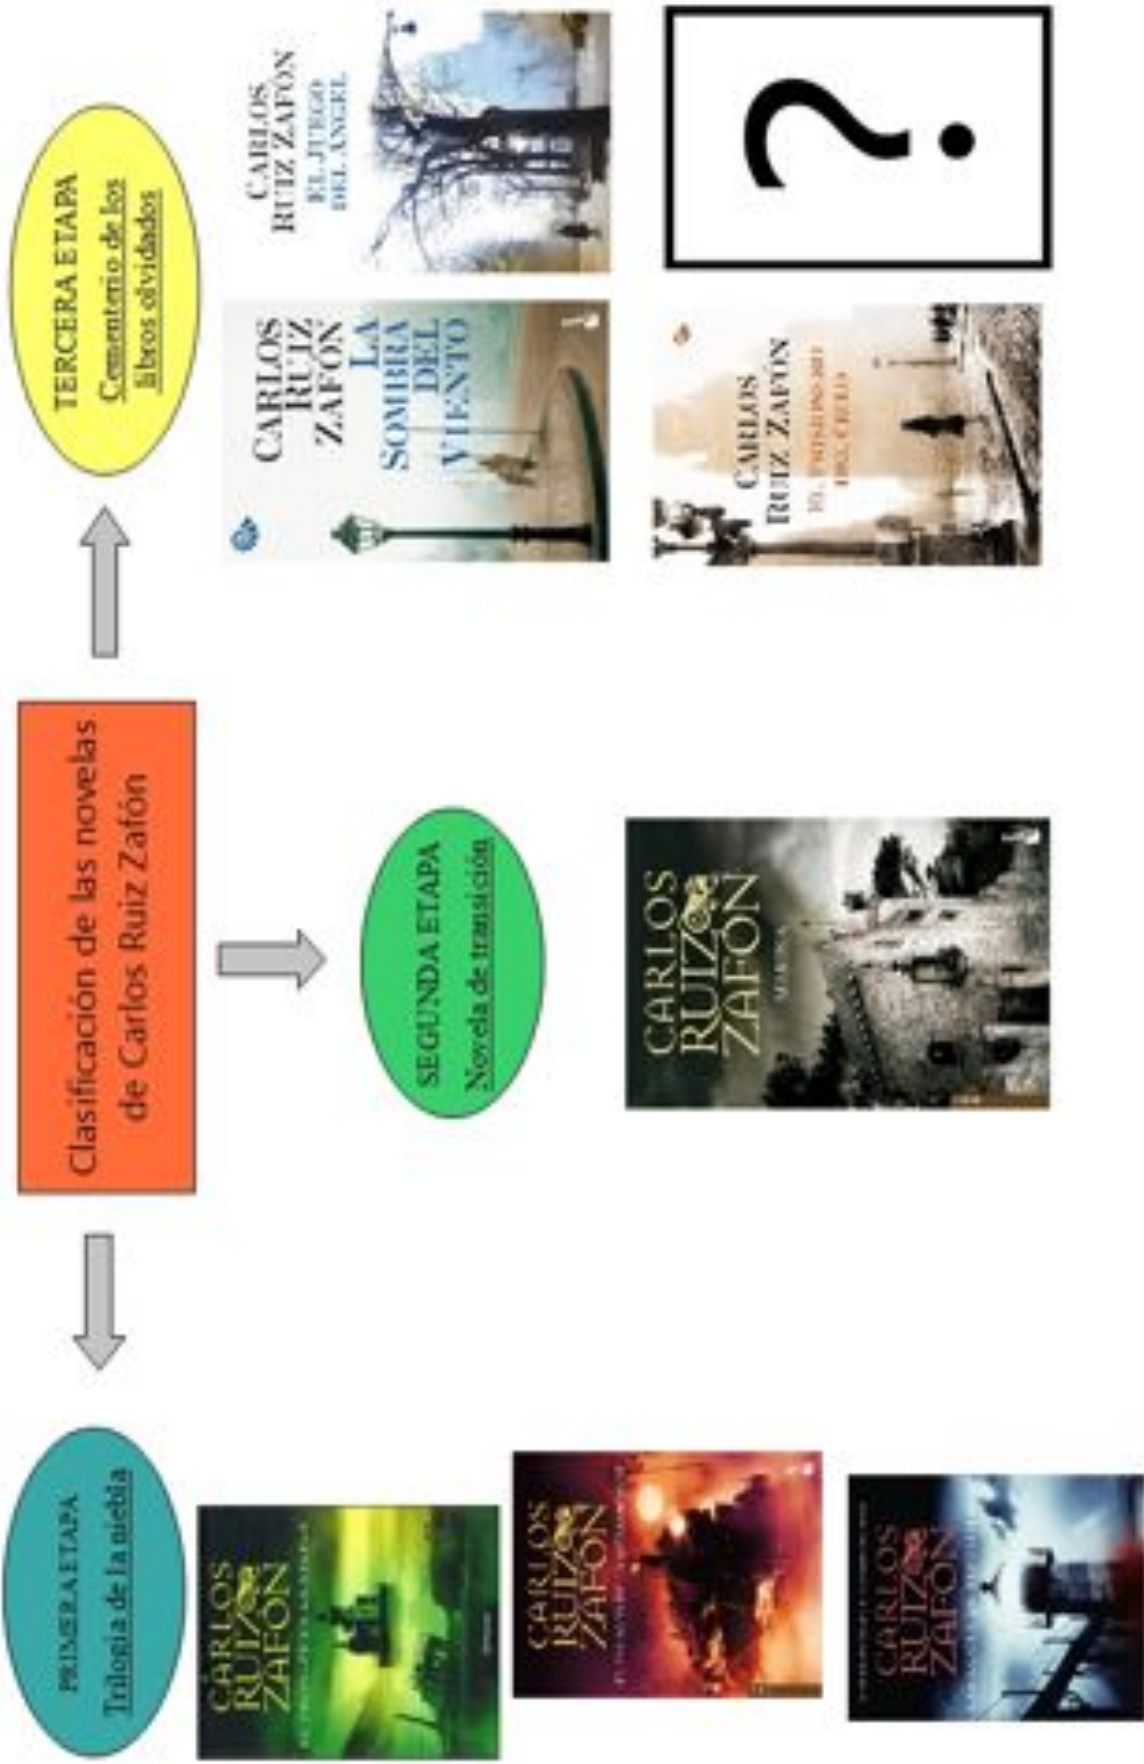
Clasificación de las novelas de Carlos Ruiz Zafón

PRIMERA ETAPA
Trilogía de la niebla

CARLOS RUIZ ZAFÓN
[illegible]

CARLOS RUIZ ZAFÓN
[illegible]

CARLOS RUIZ ZAFÓN
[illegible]

SEGUNDA ETAPA
Novela de transición

CARLOS RUIZ ZAFÓN
MARINA

TERCERA ETAPA
Cementerio de los libros olvidados

CARLOS RUIZ ZAFÓN
LA SOMBRA DEL VIENTO

CARLOS RUIZ ZAFÓN
EL JUEGO DEL ÁNGEL

CARLOS RUIZ ZAFÓN
EL PRISIONERO DEL CIELO

?